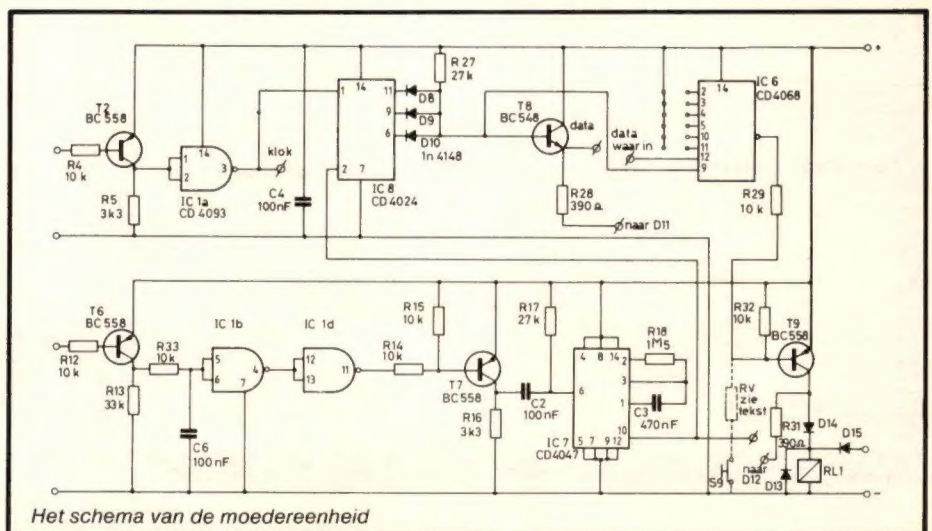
+

T2
BC 558
R4
10 k
R5
3k3
IC 1a
CD 4093
1
2
14
3
klok
C4
100nF
1
14
11
5
6
2
7
IC 8
CD 4024
R 27
27 k
D8
D9
D10
1n 4148
T8
BC 548
data
data
waar in
R28
390 Ω
naar D11
2
3
4
5
10
11
12
9
14
IC 6
CD4068
R29
10 k

T6
BC 558
R12
10 k
R13
33 k
R33
10k
IC 1b
5
6
4
7
C6
100 nF
IC 1d
12
13
11
R14
10k
R15
10 k
T7
BC 558
R16
3k3
C2
100nF
R17
27 k
4
8
14
2
6
3
1
5
7
9
12
10
IC 7
CD4047
R18
1M5
C3
470 nF
R32
10k
T9
BC558
RV
zie
tekst
R31
390 Ω
D14
D15
naar
D12
D13
RL1
S9
-

Het schema van de moedereenheid